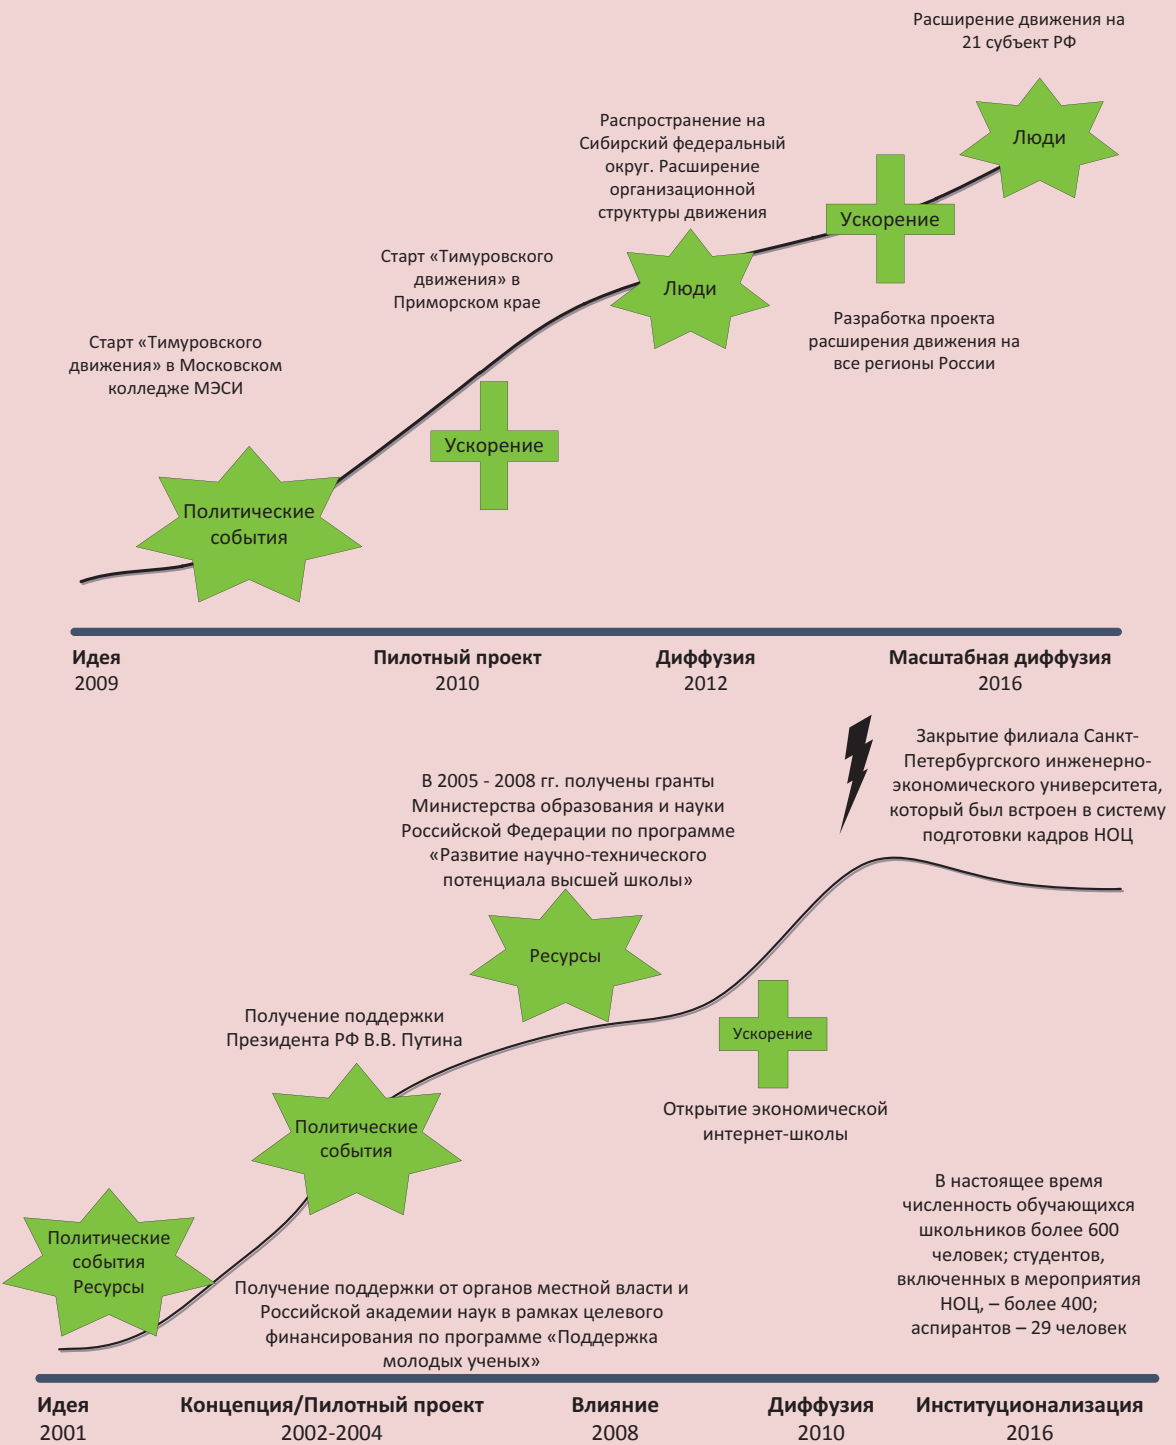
Расширение движения на 21 субъект РФ

Люди

Распространение на Сибирский федеральный округ. Расширение организационной структуры движения

Ускорение

Старт «Тимуровского движения» в Приморском крае

Люди

Разработка проекта расширения движения на все регионы России

Старт «Тимуровского движения» в Московском колледже МЭСИ

Ускорение

Политические события

Идея
2009

Пилотный проект
2010

Диффузия
2012

Масштабная диффузия
2016

Закрытие филиала Санкт-Петербургского инженерно-экономического университета, который был встроен в систему подготовки кадров НОЦ

В 2005 - 2008 гг. получены гранты Министерства образования и науки Российской Федерации по программе «Развитие научно-технического потенциала высшей школы»

Ресурсы

Получение поддержки Президента РФ В.В. Путина

Ускорение

Политические события

Открытие экономической интернет-школы

В настоящее время численность обучающихся школьников более 600 человек; студентов, включенных в мероприятия НОЦ, – более 400; аспирантов – 29 человек

Политические события Ресурсы

Получение поддержки от органов местной власти и Российской академии наук в рамках целевого финансирования по программе «Поддержка молодых ученых»

Идея
2001

Концепция/Пилотный проект
2002-2004

Влияние
2008

Диффузия
2010

Институционализация
2016